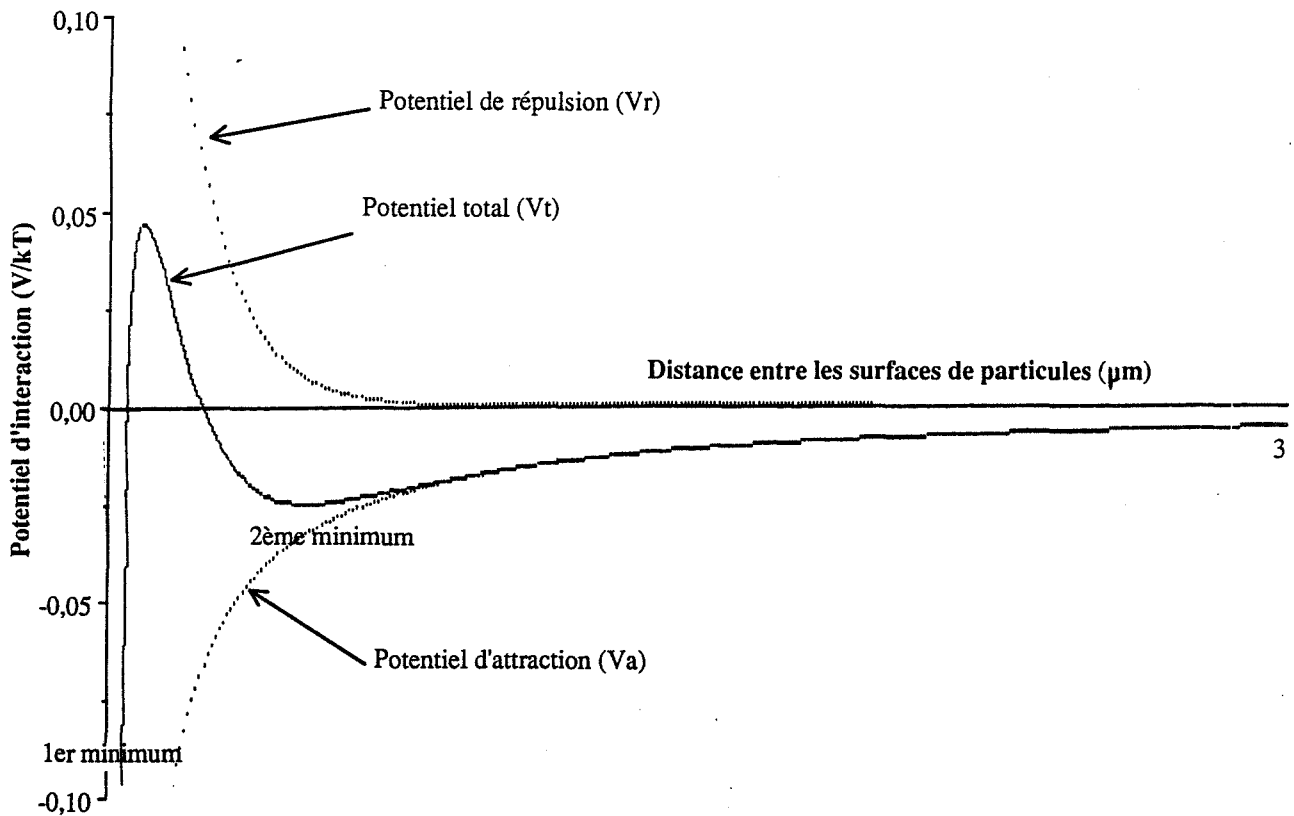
0,10

Potentiel de répulsion (Vr)

0,05

Potentiel total (Vt)

Potentiel d'interaction (V/kT)

Distance entre les surfaces de particules (µm)

0,00

3

2ème minimum

-0,05

Potentiel d'attraction (Va)

1er minimum

-0,10